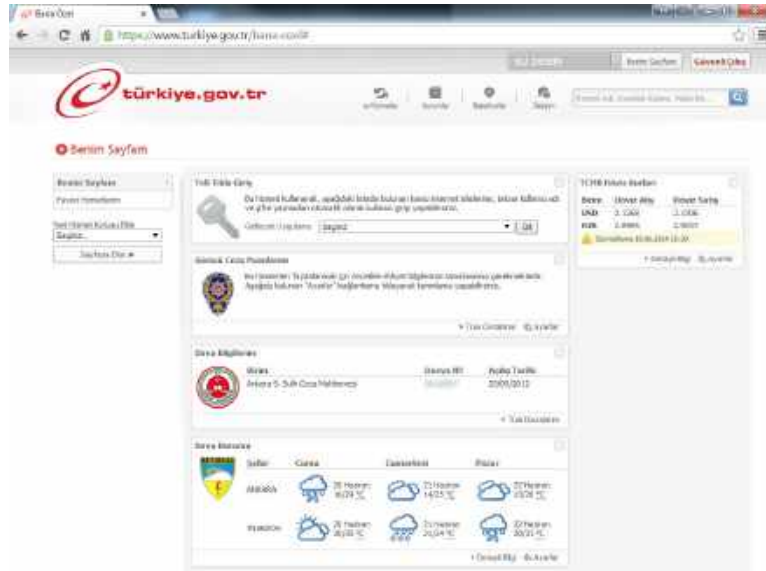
Benim Özet

https://www.turkiye.gov.tr/benim-ozet#

Benim Sayfam | Güvenli Çıkış

türkiye.gov.tr

Benim Sayfam

Benim Sayfam

Favori Hizmetlerim

Tek Tıkla Giriş

Başkent

Genel Ceza Hizmetleri

Dava Bilgilerim

Ankara 5. Sulh Ceza Mahkemesi

20/09/2012

Hava Durumu

Şehir | Cuma | Cumartesi | Pazar

ANKARA

TCMB Döviz Kurları

| Birim | Döviz Alış | Döviz Satış |
|---|---|---|
| USD | 2.1268 | 2.1306 |
| EUR | 2.8985 | 2.9037 |